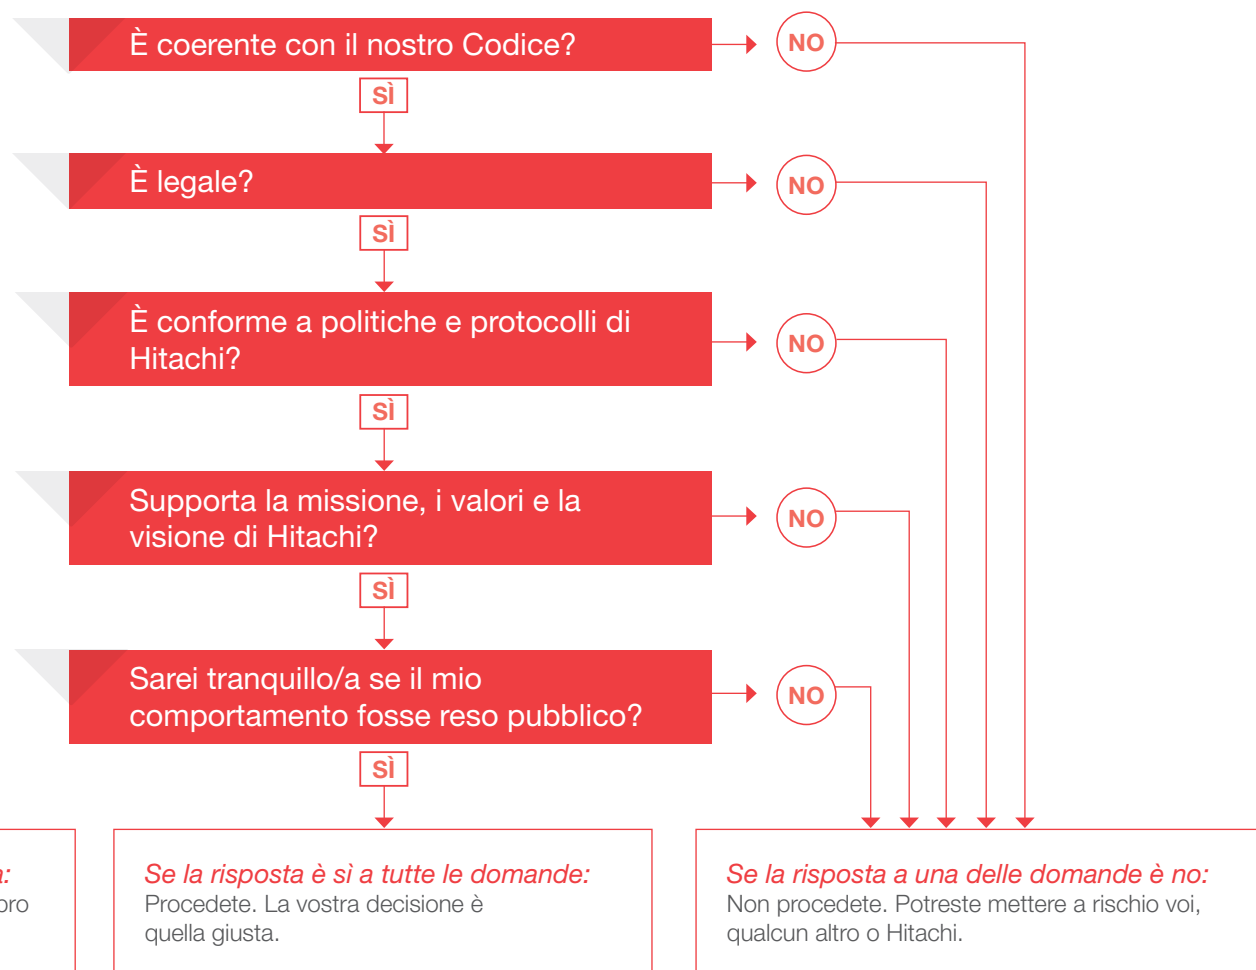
È coerente con il nostro Codice?

NO

SÌ

È legale?

NO

SÌ

È conforme a politiche e protocolli di Hitachi?

NO

SÌ

Supporta la missione, i valori e la visione di Hitachi?

NO

SÌ

Sarei tranquillo/a se il mio comportamento fosse reso pubblico?

NO

SÌ

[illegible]a:
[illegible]oro

Se la risposta è sì a tutte le domande:
Procedete. La vostra decisione è quella giusta.

Se la risposta a una delle domande è no:
Non procedete. Potreste mettere a rischio voi, qualcun altro o Hitachi.